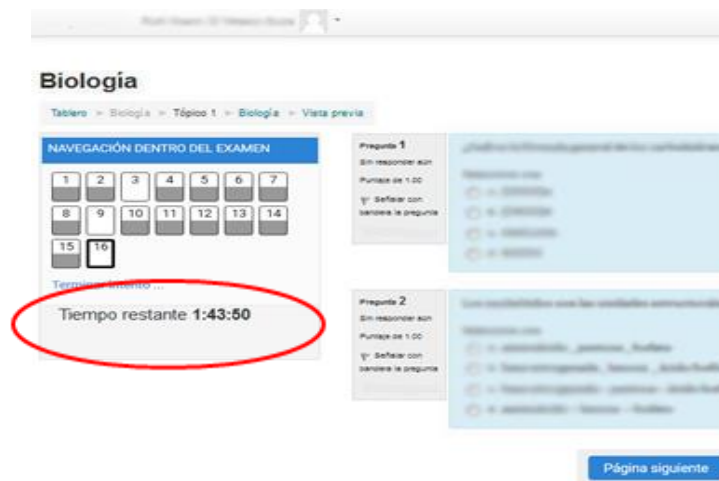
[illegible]

Biología

Tablero ► Biología ► Tópico 1 ► Biología ► Vista previa

NAVEGACIÓN DENTRO DEL EXAMEN

1 2 3 4 5 6 7
8 9 10 11 12 13 14
15 16

Terminar intento ...

Tiempo restante **1:43:50**

Pregunta **1**
Sin responder aún
Puntaje de 1.00
Señalar con bandera la pregunta

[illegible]

Pregunta **2**
Sin responder aún
Puntaje de 1.00
Señalar con bandera la pregunta

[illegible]

Página siguiente